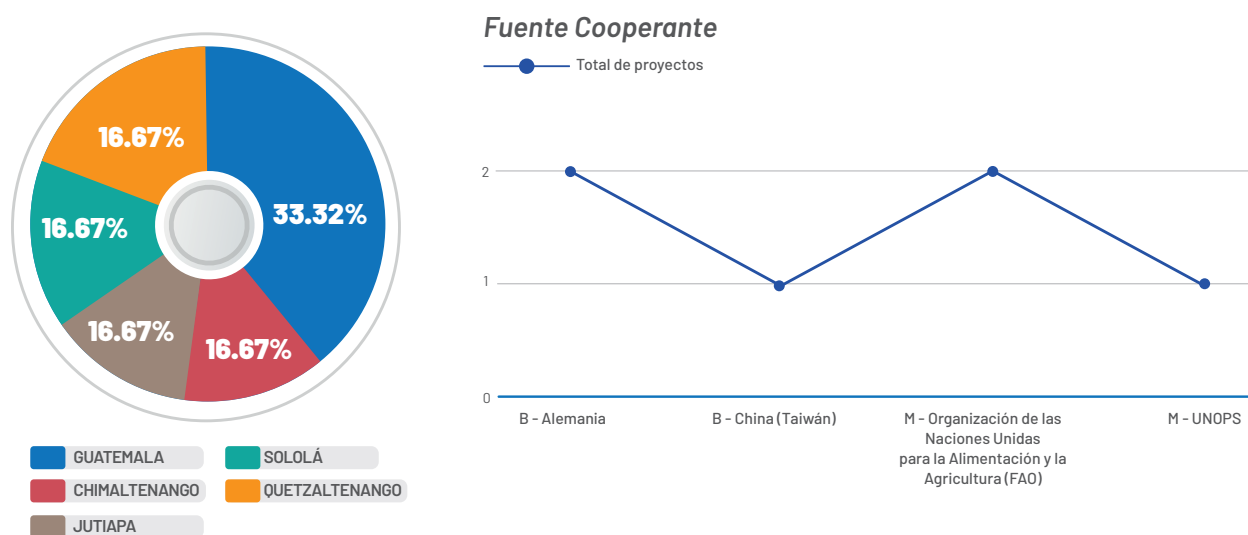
16.67%

33.32%

16.67%

16.67%

16.67%

GUATEMALA
SOLOLÁ
CHIMALTENANGO
QUETZALTENANGO
JUTIAPA

Fuente Cooperante

Total de proyectos

2
1
0

B - Alemania
B - China (Taiwán)
M - Organización de las Naciones Unidas para la Alimentación y la Agricultura (FAO)
M - UNOPS